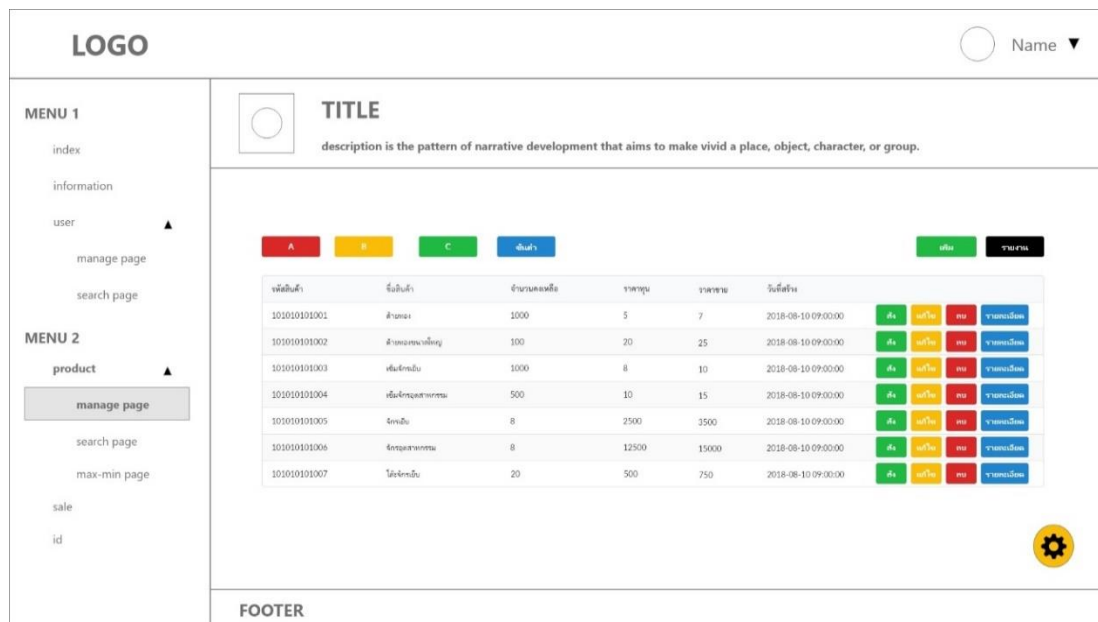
LOGO

Name ▼

MENU 1

index

information

user ▲

manage page

search page

MENU 2

product ▲

manage page

search page

max-min page

sale

id

TITLE

description is the pattern of narrative development that aims to make vivid a place, object, character, or group.

A B C ค้นหา

เพิ่ม รายงาน

| รหัสสินค้า | ชื่อสินค้า | จำนวนคงเหลือ | ราคาทุน | ราคาขาย | วันที่สร้าง | |
|---|---|---|---|---|---|---|
| 101010101001 | ด้ายทอง | 1000 | 5 | 7 | 2018-08-10 09:00:00 | สั่ง แก้ไข ลบ รายละเอียด |
| 101010101002 | ด้ายทองขนาดใหญ่ | 100 | 20 | 25 | 2018-08-10 09:00:00 | สั่ง แก้ไข ลบ รายละเอียด |
| 101010101003 | เข็มจักรเย็บ | 1000 | 8 | 10 | 2018-08-10 09:00:00 | สั่ง แก้ไข ลบ รายละเอียด |
| 101010101004 | เข็มจักรอุตสาหกรรม | 500 | 10 | 15 | 2018-08-10 09:00:00 | สั่ง แก้ไข ลบ รายละเอียด |
| 101010101005 | จักรเย็บ | 8 | 2500 | 3500 | 2018-08-10 09:00:00 | สั่ง แก้ไข ลบ รายละเอียด |
| 101010101006 | จักรอุตสาหกรรม | 8 | 12500 | 15000 | 2018-08-10 09:00:00 | สั่ง แก้ไข ลบ รายละเอียด |
| 101010101007 | ไส้จักรเย็บ | 20 | 500 | 750 | 2018-08-10 09:00:00 | สั่ง แก้ไข ลบ รายละเอียด |

FOOTER